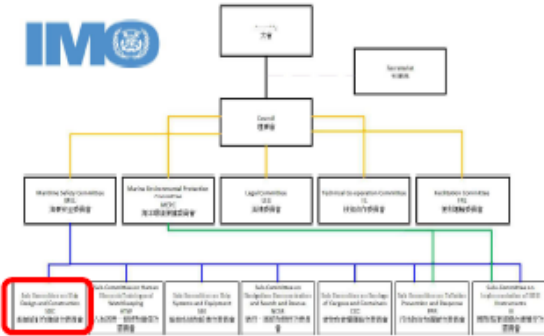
IMO

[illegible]
大会

Secretariat
秘書処

Council
理事会

Maritime Safety Committee
MSC
海上安全委員会

Marine Environmental Protection Committee
MEPC
海洋環境保護委員会

Legal Committee
LEG
法律委員会

Technical Co-operation Committee
TC
技術合作委員会

Facilitation Committee
FAL
便利運輸委員会

Sub-Committee on Ship Design and Construction
SDC
船舶設計和建造分委員会

Sub-Committee on Human Element, Training and Watchkeeping
HTW
人為因素、培訓和值班分委員会

Sub-Committee on Ship Systems and Equipment
SSE
船舶系統和設備分委員会

Sub-Committee on Navigation, Communications and Search and Rescue
NCSR
航行、通信和搜救分委員会

Sub-Committee on Carriage of Cargoes and Containers
CCC
貨物和集装箱運輸分委員会

Sub-Committee on Pollution Prevention and Response
PPR
污染預防和響応分委員会

Sub-Committee on Implementation of IMO Instruments
III
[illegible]